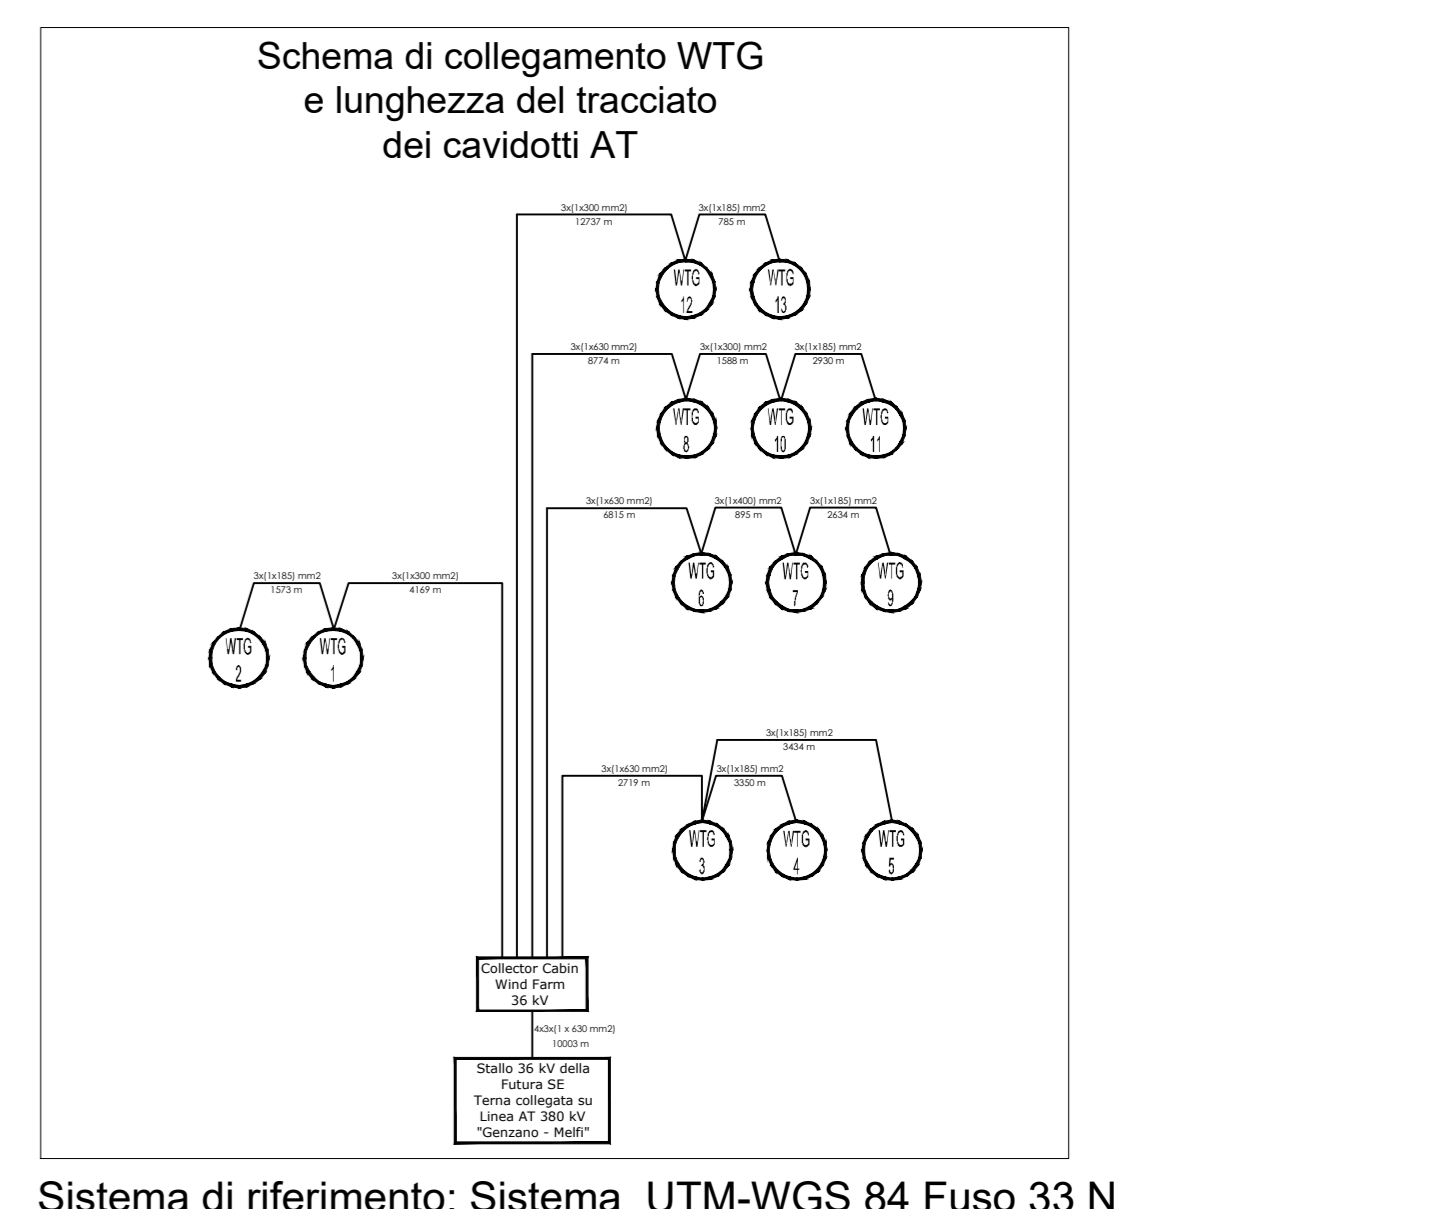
Schema di collegamento WTG
e lunghezza del tracciato
dei cavidotti AT

3x(1x300 mm2)
12737 m

3x(1x185) mm2
785 m

WTG 12

WTG 13

3x(1x630 mm2)
8774 m

3x(1x300) mm2
1588 m

3x(1x185) mm2
2930 m

WTG 8

WTG 10

WTG 11

3x(1x630 mm2)
6815 m

3x(1x400) mm2
895 m

3x(1x185) mm2
2634 m

WTG 6

WTG 7

WTG 9

3x(1x185) mm2
1573 m

3x(1x300 mm2)
4169 m

WTG 2

WTG 1

3x(1x185) mm2
3434 m

3x(1x630 mm2)
2719 m

3x(1x185) mm2
3350 m

WTG 3

WTG 4

WTG 5

Collector Cabin
Wind Farm
36 kV

4x3x(1 x 630 mm2)
10003 m

Stallo 36 kV della
Futura SE
Terna collegata su
Linea AT 380 kV
"Genzano - Melfi"

Sistema di riferimento: Sistema UTM-WGS 84 Fuso 33 N